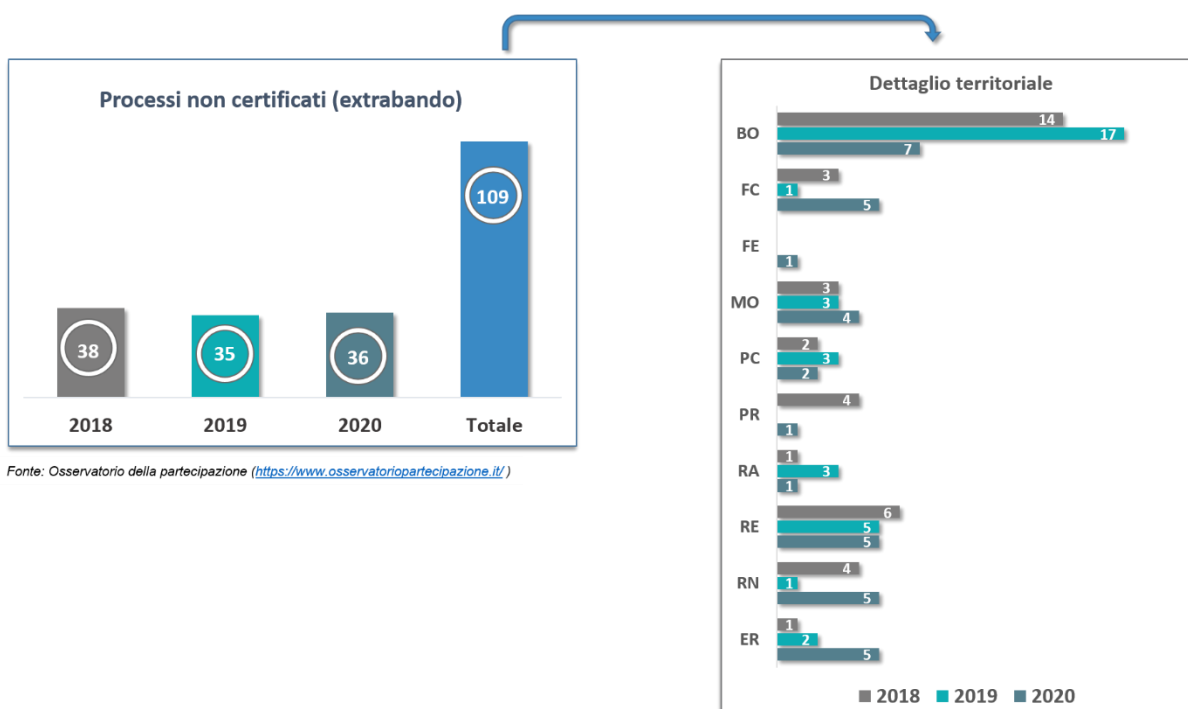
Processi non certificati (extrabando)

38
35
36
109

2018
2019
2020
Totale

Fonte: Osservatorio della partecipazione (https://www.osservatoriopartecipazione.it/ )

Dettaglio territoriale

BO 14 17 7
FC 3 1 5
FE 1
MO 3 3 4
PC 2 3 2
PR 4 1
RA 1 3 1
RE 6 5 5
RN 4 1 5
ER 1 2 5

2018 2019 2020